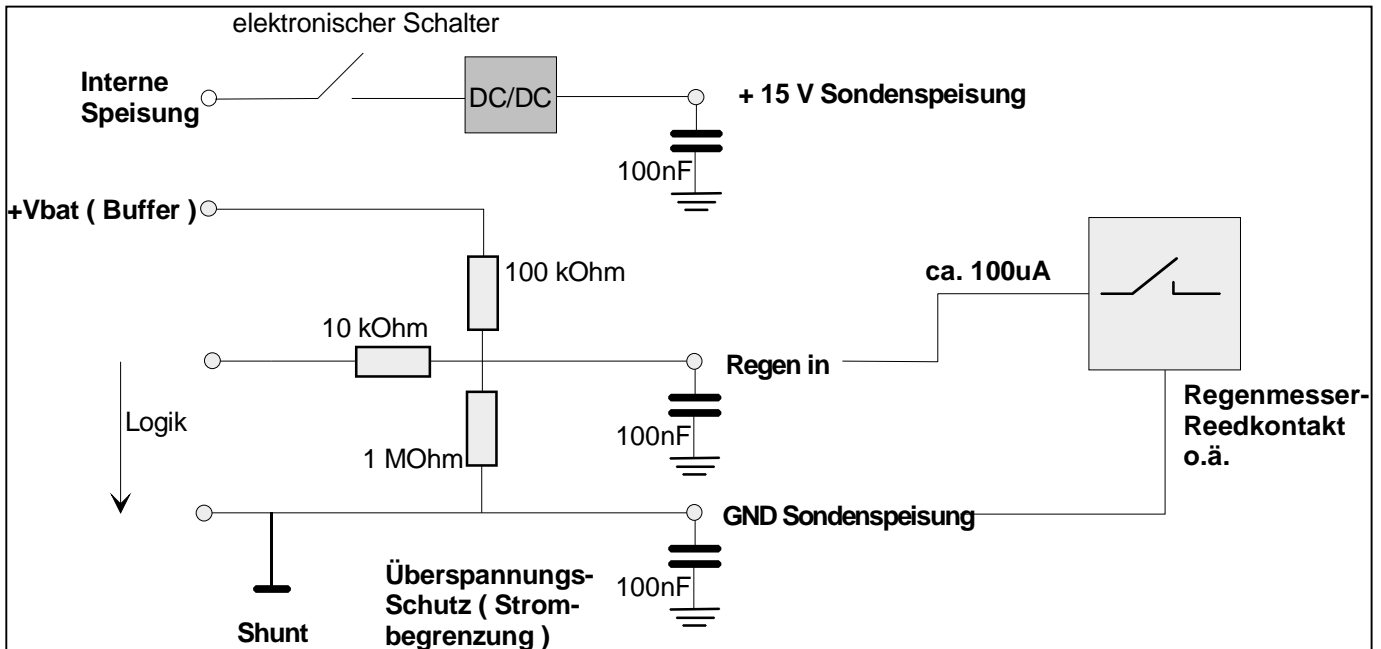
elektronischer Schalter

Interne Speisung

DC/DC

+ 15 V Sondenspeisung

100nF

+Vbat ( Buffer )

100 kOhm

ca. 100uA

10 kOhm

Regen in

Logik

100nF

1 MOhm

Regenmesser-Reedkontakt o.ä.

GND Sondenspeisung

Überspannungs-Schutz ( Strom-begrenzung )

100nF

Shunt